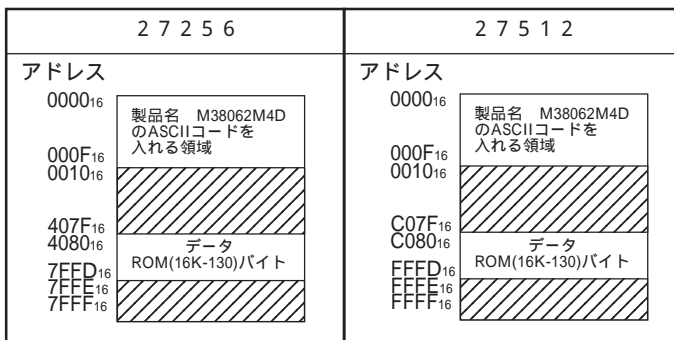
| 27256 | 27512 |
|---|---|
| アドレス | アドレス |

$0000_{16}$
製品名 M38062M4D のASCIIコードを入れる領域
$000F_{16}$
$0010_{16}$
$407F_{16}$
$4080_{16}$
データ ROM(16K-130)バイト
$7FFD_{16}$
$7FFE_{16}$
$7FFF_{16}$

$0000_{16}$
製品名 M38062M4D のASCIIコードを入れる領域
$000F_{16}$
$0010_{16}$
$C07F_{16}$
$C080_{16}$
データ ROM(16K-130)バイト
$FFFD_{16}$
$FFFE_{16}$
$FFFF_{16}$